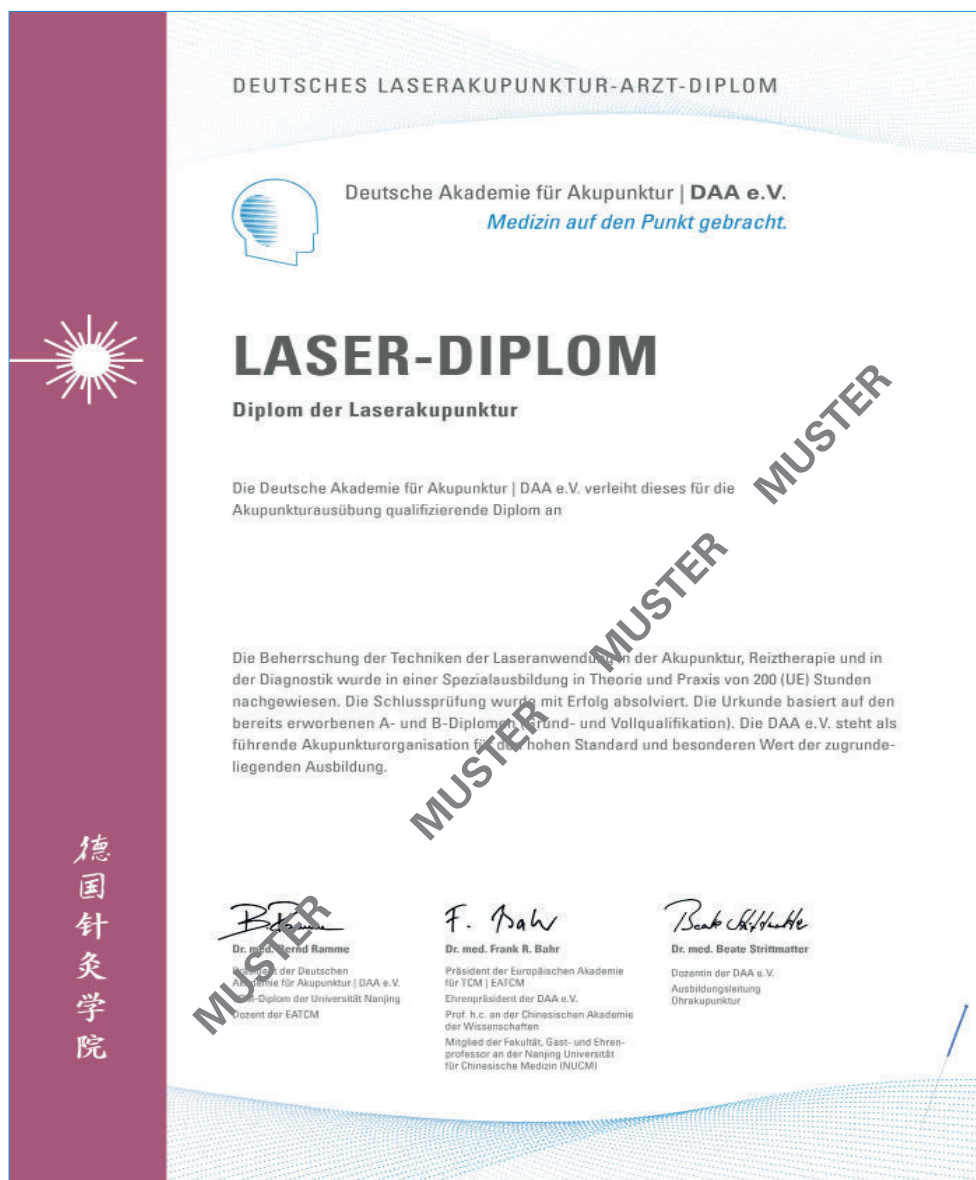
DEUTSCHES LASERAKUPUNKTUR-ARZT-DIPLOM

Deutsche Akademie für Akupunktur | DAA e.V.
Medizin auf den Punkt gebracht.

德
国
针
灸
学
院

LASER-DIPLOM

Diplom der Laserakupunktur

MUSTER

Die Deutsche Akademie für Akupunktur | DAA e.V. verleiht dieses für die Akupunkturausübung qualifizierende Diplom an

MUSTER

MUSTER

Die Beherrschung der Techniken der Laseranwendung in der Akupunktur, Reiztherapie und in der Diagnostik wurde in einer Spezialausbildung in Theorie und Praxis von 200 (UE) Stunden nachgewiesen. Die Schlussprüfung wurde mit Erfolg absolviert. Die Urkunde basiert auf den bereits erworbenen A- und B-Diplomen (Grund- und Vollqualifikation). Die DAA e.V. steht als führende Akupunkturorganisation für den hohen Standard und besonderen Wert der zugrundeliegenden Ausbildung.

MUSTER

MUSTER

Dr. med. Bernd Ramme
Präsident der Deutschen Akademie für Akupunktur | DAA e.V.
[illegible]-Diplom der Universität Nanjing
Dozent der EATCM

F. Bahr
Dr. med. Frank R. Bahr
Präsident der Europäischen Akademie für TCM | EATCM
Ehrenpräsident der DAA e.V.
Prof. h.c. an der Chinesischen Akademie der Wissenschaften
Mitglied der Fakultät, Gast- und Ehrenprofessor an der Nanjing Universität für Chinesische Medizin (NUCM)

Beate Strittmatter
Dr. med. Beate Strittmatter
Dozentin der DAA e.V.
Ausbildungsleitung Ohrakupunktur